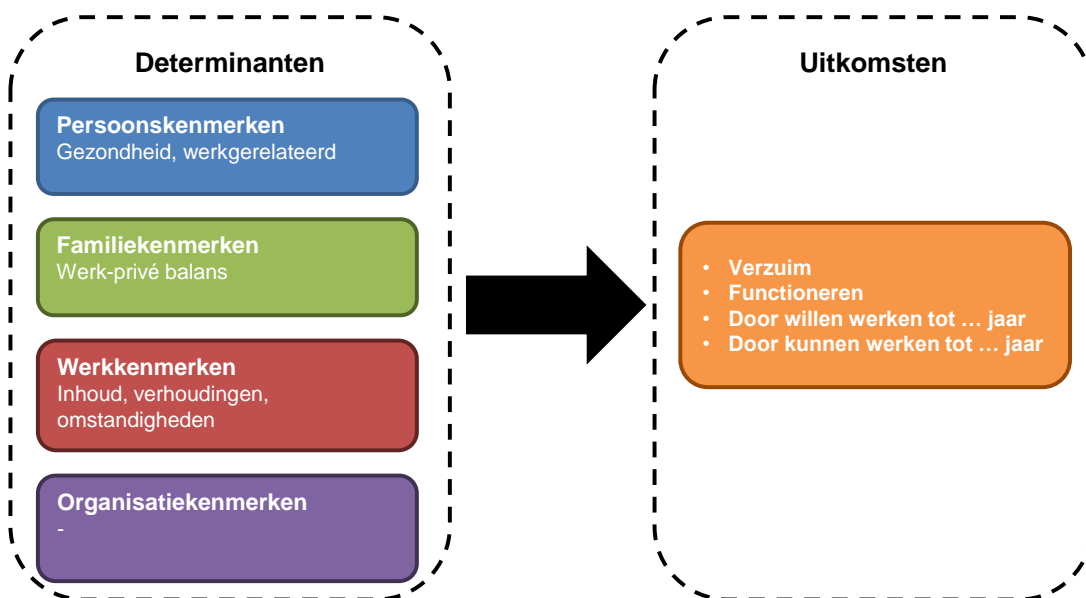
Determinanten

Persoonskenmerken
Gezondheid, werkgerelateerd

Familiekenmerken
Werk-privé balans

Werkkenmerken
Inhoud, verhoudingen, omstandigheden

Organisatiekenmerken
-

Uitkomsten

- Verzuim
- Functioneren
- Door willen werken tot … jaar
- Door kunnen werken tot … jaar